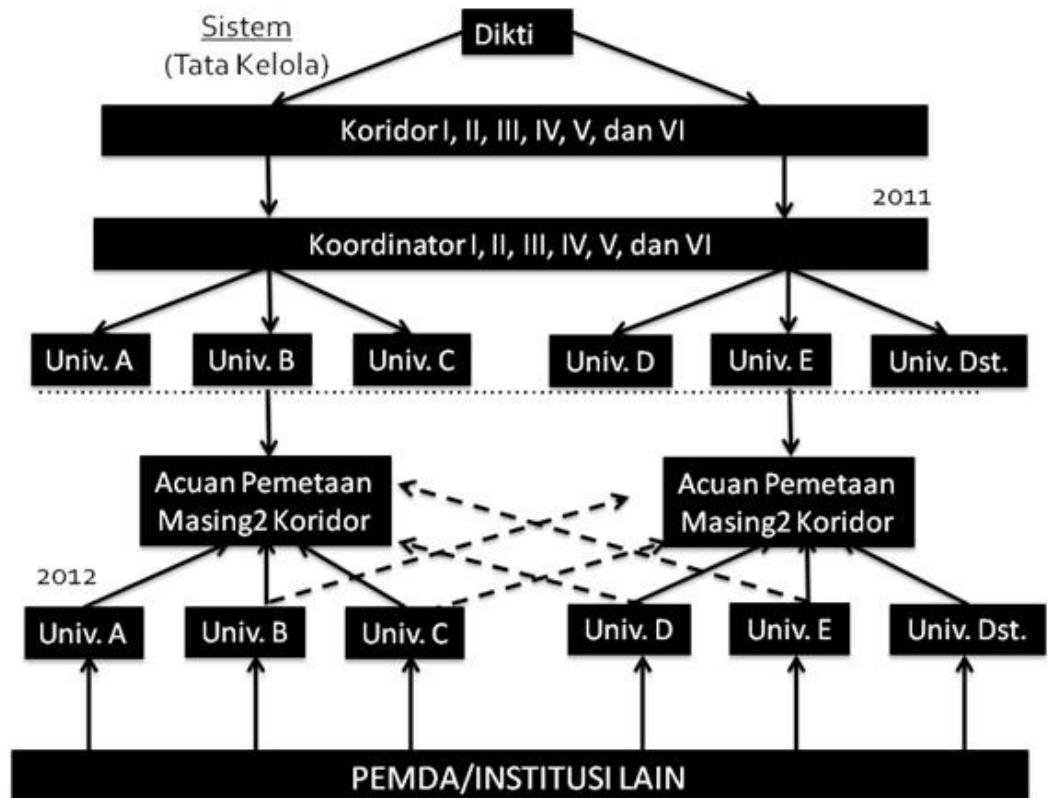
Sistem
(Tata Kelola)

Dikti

Koridor I, II, III, IV, V, dan VI

2011

Koordinator I, II, III, IV, V, dan VI

Univ. A
Univ. B
Univ. C
Univ. D
Univ. E
Univ. Dst.

Acuan Pemetaan Masing2 Koridor

Acuan Pemetaan Masing2 Koridor

2012

Univ. A
Univ. B
Univ. C
Univ. D
Univ. E
Univ. Dst.

PEMDA/INSTITUSI LAIN